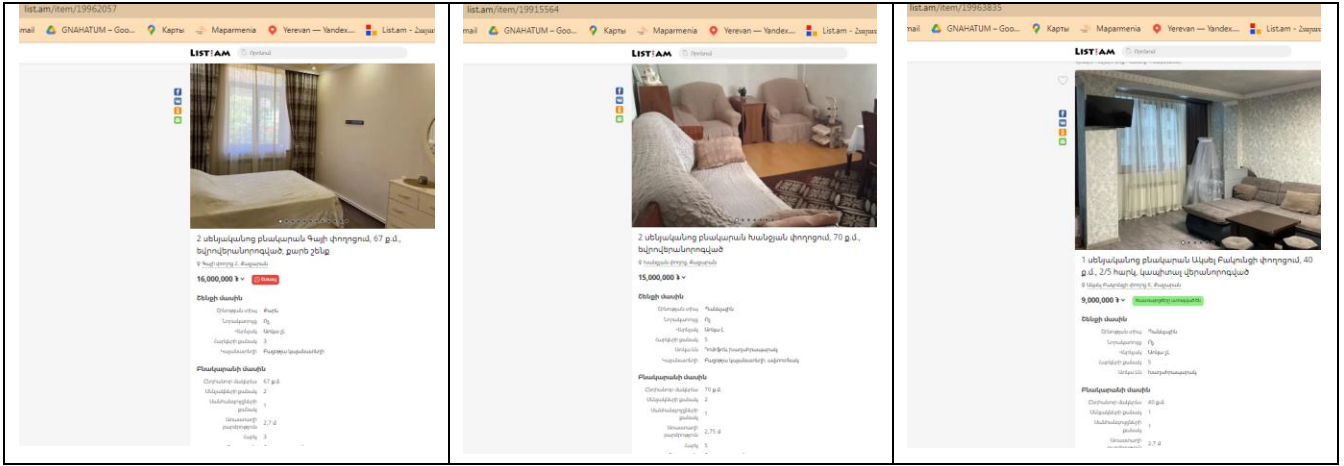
list.am/item/19962057

mail GNAHATUM – Goo... Карты Maparmenia Yerevan — Yandex... List.am - Հայաս

LIST.AM Որոնում

2 սենյականոց բնակարան Գայի փողոցում, 67 ք.մ., եվրովերանորոգված, քարե շենք

Գայի փողոց 2, Քանաքեռ

16,000,000 ֏

Շենքի մասին

Շինության տիպ Քարե
Նորակառույց Ոչ
Վերելակ Առկա է
Հարկերի քանակ 3
Կայանատեղի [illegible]

Բնակարանի մասին

Ընդհանուր մակերես 67 ք.մ.
Սենյակների քանակ 2
Սանհանգույցների քանակ 1
Առաստաղի բարձրություն 2.7 մ
Հարկ 3

list.am/item/19915564

mail GNAHATUM – Goo... Карты Maparmenia Yerevan — Yandex... List.am - Հայաս

LIST.AM Որոնում

2 սենյականոց բնակարան Խանջյան փողոցում, 70 ք.մ., եվրովերանորոգված

Խանջյան փողոց, Քանաքեռ

15,000,000 ֏

Շենքի մասին

Շինության տիպ Պանելային
Նորակառույց Ոչ
Վերելակ Առկա է
Հարկերի քանակ 5
Անցուղի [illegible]
Կայանատեղի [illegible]

Բնակարանի մասին

Ընդհանուր մակերես 70 ք.մ.
Սենյակների քանակ 2
Սանհանգույցների քանակ 1
Առաստաղի բարձրություն 2.75 մ
Հարկ 5

list.am/item/19963835

mail GNAHATUM – Goo... Карты Maparmenia Yerevan — Yandex... List.am - Հայաս

LIST.AM Որոնում

1 սենյականոց բնակարան Ակսել Բակունցի փողոցում, 40 ք.մ., 2/5 հարկ, կապիտալ վերանորոգված

Ակսել Բակունցի փողոց 8, Քանաքեռ

9,000,000 ֏

Շենքի մասին

Շինության տիպ Պանելային
Նորակառույց Ոչ
Վերելակ Առկա է
Հարկերի քանակ 5
Անցուղի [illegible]

Բնակարանի մասին

Ընդհանուր մակերես 40 ք.մ.
Սենյակների քանակ 1
Սանհանգույցների քանակ 1
Առաստաղի բարձրություն 2.7 մ